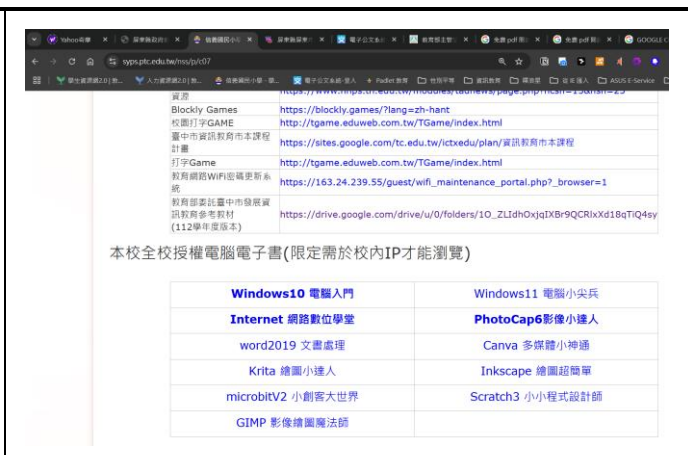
Yahoo奇摩 × | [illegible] × | 快樂國民小學 × | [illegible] × | 電子公文系統 × | 教育部主管 × | 免費 pdf 剪 × | 免費 pdf 剪 × | GOOGLE C

syps.ptc.edu.tw/nss/p/c07

學生資源網2.0 | 教... | 人力資源網2.0 | 教... | 快樂國民小學 - 學... | 電子公文系統 - 登入 | Padlet 教育 | 性別平等 | 資訊教育 | 課程類 | 教育導入 | ASUS E-Service

| 資源 | https://www.mlps.tn.edu.tw/moodles/tadnews/page.php?ncsn=15&nsn=25 |
|---|---|
| Blockly Games | https://blockly.games/?lang=zh-hant |
| 校園打字GAME | http://tgame.eduweb.com.tw/TGame/index.html |
| 臺中市資訊教育本課程計畫 | https://sites.google.com/tc.edu.tw/ictxedu/plan/資訊教育本課程 |
| 打字Game | http://tgame.eduweb.com.tw/TGame/index.html |
| 教育網路WiFi密碼更新系統 | https://163.24.239.55/guest/wifi_maintenance_portal.php?_browser=1 |
| 教育部委託臺中市發展資訊教育參考教材(112學年度版本) | https://drive.google.com/drive/u/0/folders/1O_ZLIdhOxjqIXBr9QCRlxXd18qTiQ4sy |

本校全校授權電腦電子書(限定需於校內IP才能瀏覽)

| Windows10 電腦入門 | Windows11 電腦小尖兵 |
|---|---|
| Internet 網路數位學堂 | PhotoCap6影像小達人 |
| word2019 文書處理 | Canva 多媒體小神通 |
| Krita 繪圖小達人 | Inkscape 繪圖超簡單 |
| microbitV2 小創客大世界 | Scratch3 小小程式設計師 |
| GIMP 影像繪圖魔法師 | |